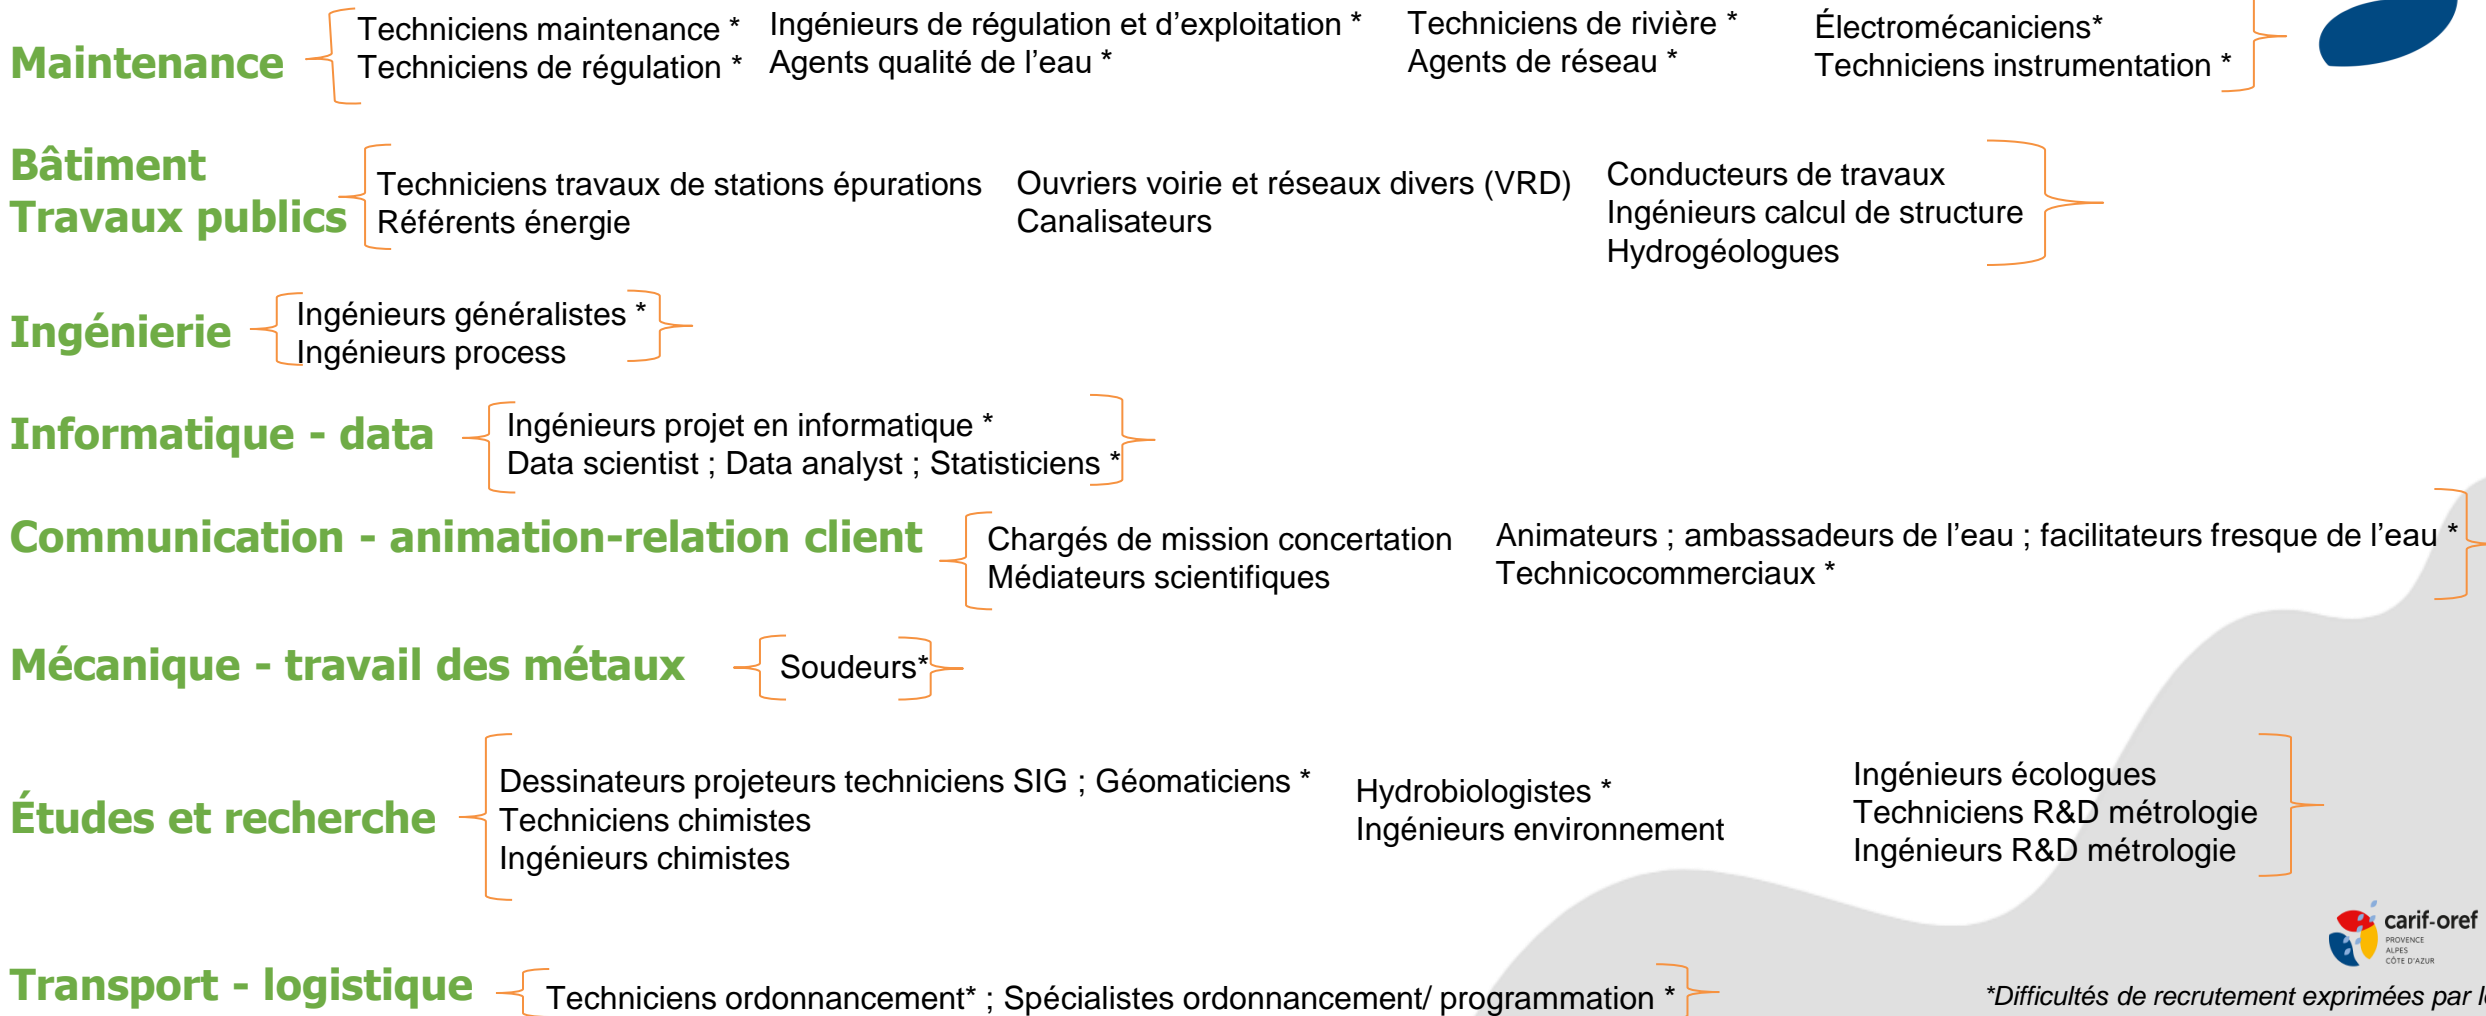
Maintenance

Techniciens maintenance *
Techniciens de régulation *

Ingénieurs de régulation et d'exploitation *
Agents qualité de l'eau *

Techniciens de rivière *
Agents de réseau *

Électromécaniciens*
Techniciens instrumentation *

Bâtiment
Travaux publics

Techniciens travaux de stations épurations
Référents énergie

Ouvriers voirie et réseaux divers (VRD)
Canalisateurs

Conducteurs de travaux
Ingénieurs calcul de structure
Hydrogéologues

Ingénierie

Ingénieurs généralistes *
Ingénieurs process

Informatique - data

Ingénieurs projet en informatique *
Data scientist ; Data analyst ; Statisticiens *

Communication - animation-relation client

Chargés de mission concertation
Médiateurs scientifiques

Animateurs ; ambassadeurs de l'eau ; facilitateurs fresque de l'eau *
Technicocommerciaux *

Mécanique - travail des métaux

Soudeurs*

Études et recherche

Dessinateurs projeteurs techniciens SIG ; Géomaticiens *
Techniciens chimistes
Ingénieurs chimistes

Hydrobiologistes *
Ingénieurs environnement

Ingénieurs écologues
Techniciens R&D métrologie
Ingénieurs R&D métrologie

carif-oref PROVENCE ALPES CÔTE D'AZUR

Transport - logistique

Techniciens ordonnancement* ; Spécialistes ordonnancement/ programmation *

*Difficultés de recrutement exprimées par l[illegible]